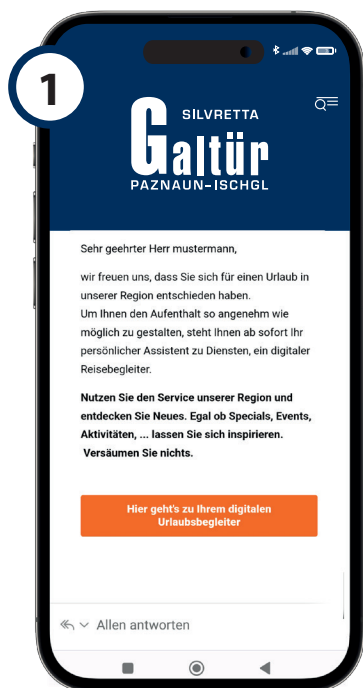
1

SILVRETTA
Galtür
PAZNAUN-ISCHGL

Sehr geehrter Herr mustermann,

wir freuen uns, dass Sie sich für einen Urlaub in unserer Region entschieden haben.
Um Ihnen den Aufenthalt so angenehm wie möglich zu gestalten, steht Ihnen ab sofort Ihr persönlicher Assistent zu Diensten, ein digitaler Reisebegleiter.

**Nutzen Sie den Service unserer Region und entdecken Sie Neues. Egal ob Specials, Events, Aktivitäten, ... lassen Sie sich inspirieren. Versäumen Sie nichts.**

Hier geht's zu Ihrem digitalen Urlaubsbegleiter

Allen antworten